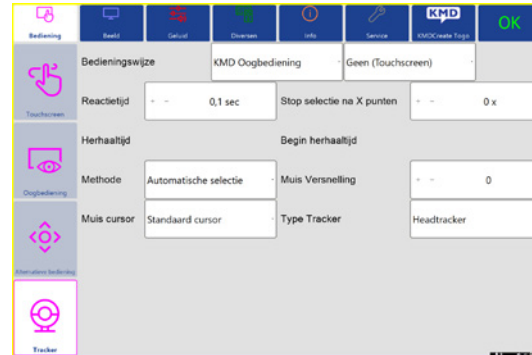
Bediening
Beeld
Geluid
Diversen
Info
Service
KMD
KMDCreate Tags
OK

Touchscreen
Oogbediening
Alternatieve bediening
Tracker

Bedieningswijze
KMD Oogbediening
Geen (Touchscreen)

Reactietijd
+ -
0,1 sec
Stop selectie na X punten
+ -
0 x

Herhaaltijd
Begin herhaaltijd

Methode
Automatische selectie
Muis Versnelling
+ -
0

Muis cursor
Standaard cursor
Type Tracker
Headtracker